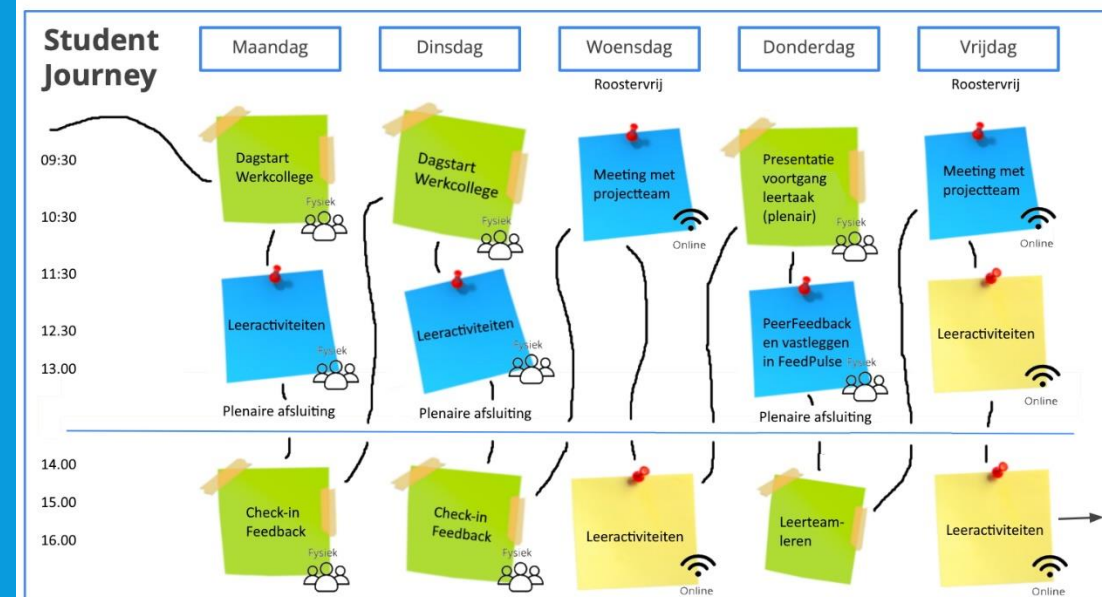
Student Journey

Maandag

Dinsdag

Woensdag
Roostervrij

Donderdag

Vrijdag
Roostervrij

09:30

10:30

11:30

12.30

13.00

14.00

15.00

16.00

Dagstart Werkcollege
Fysiek

Leeractiviteiten
Fysiek

Plenaire afsluiting

Check-in Feedback
Fysiek

Dagstart Werkcollege
Fysiek

Leeractiviteiten
Fysiek

Plenaire afsluiting

Check-in Feedback
Fysiek

Meeting met projectteam
Online

Leeractiviteiten
Online

Presentatie voortgang leertaak (plenair)
Fysiek

PeerFeedback en vastleggen in FeedPulse
Fysiek

Plenaire afsluiting

Leerteam-leren

Meeting met projectteam
Online

Leeractiviteiten
Online

Leeractiviteiten
Online